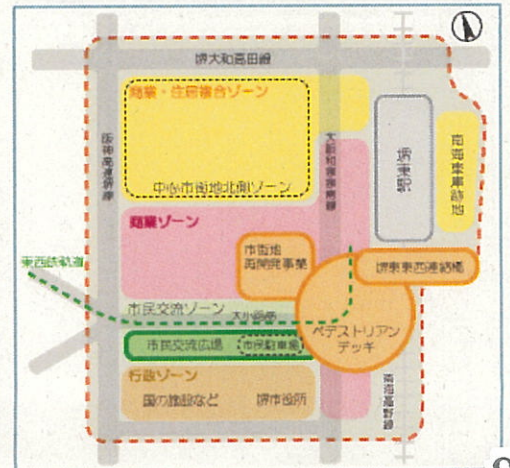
堺大和高田線

商業・住居複合ゾーン

中心市街地北側ゾーン

阪神高速堺線

大阪和泉泉南線

堺東駅

南海車庫跡地

商業ゾーン

市街地再開発事業

東西鉄軌道

堺東東西連絡橋

市民交流ゾーン

大小路線

ペデストリアンデッキ

市民交流広場

市役所本館

行政ゾーン

国の施設など

堺市役所

南海高野線